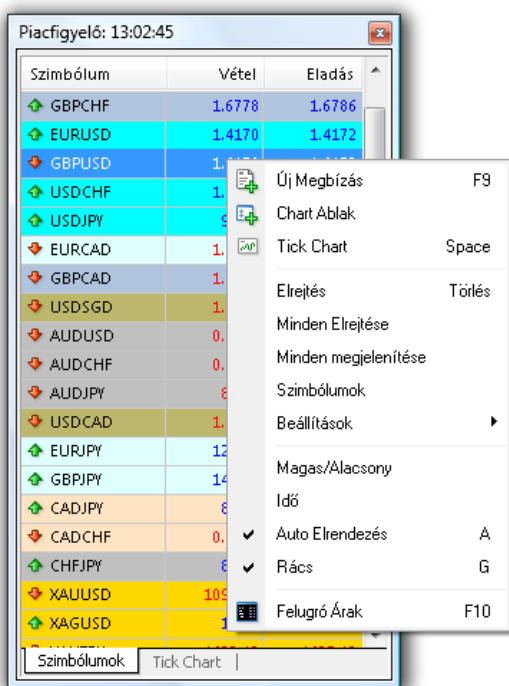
Piacfigyelő: 13:02:45

| Szimbólum | Vétel | Eladás |
|---|---|---|
| GBPCHF | 1.6778 | 1.6786 |
| EURUSD | 1.4170 | 1.4172 |
| GBPUSD | 1.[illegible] | |
| USDCHF | 1.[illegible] | |
| USDJPY | 9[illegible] | |
| EURCAD | 1.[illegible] | |
| GBPCAD | 1.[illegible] | |
| USDSGD | 1.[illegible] | |
| AUDUSD | 0.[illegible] | |
| AUDCHF | 0.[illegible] | |
| AUDJPY | 8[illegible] | |
| USDCAD | 1.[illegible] | |
| EURJPY | 12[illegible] | |
| GBPJPY | 14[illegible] | |
| CADJPY | 8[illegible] | |
| CADCHF | 0.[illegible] | |
| CHFJPY | 8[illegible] | |
| XAUUSD | 109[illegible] | |
| XAGUSD | 1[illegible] | |

Szimbólumok | Tick Chart

Új Megbízás F9
Chart Ablak
Tick Chart Space
Elrejtés Törlés
Minden Elrejtése
Minden megjelenítése
Szimbólumok
Beállítások
Magas/Alacsony
Idő
Auto Elrendezés A
Rács G
Felugró Árak F10